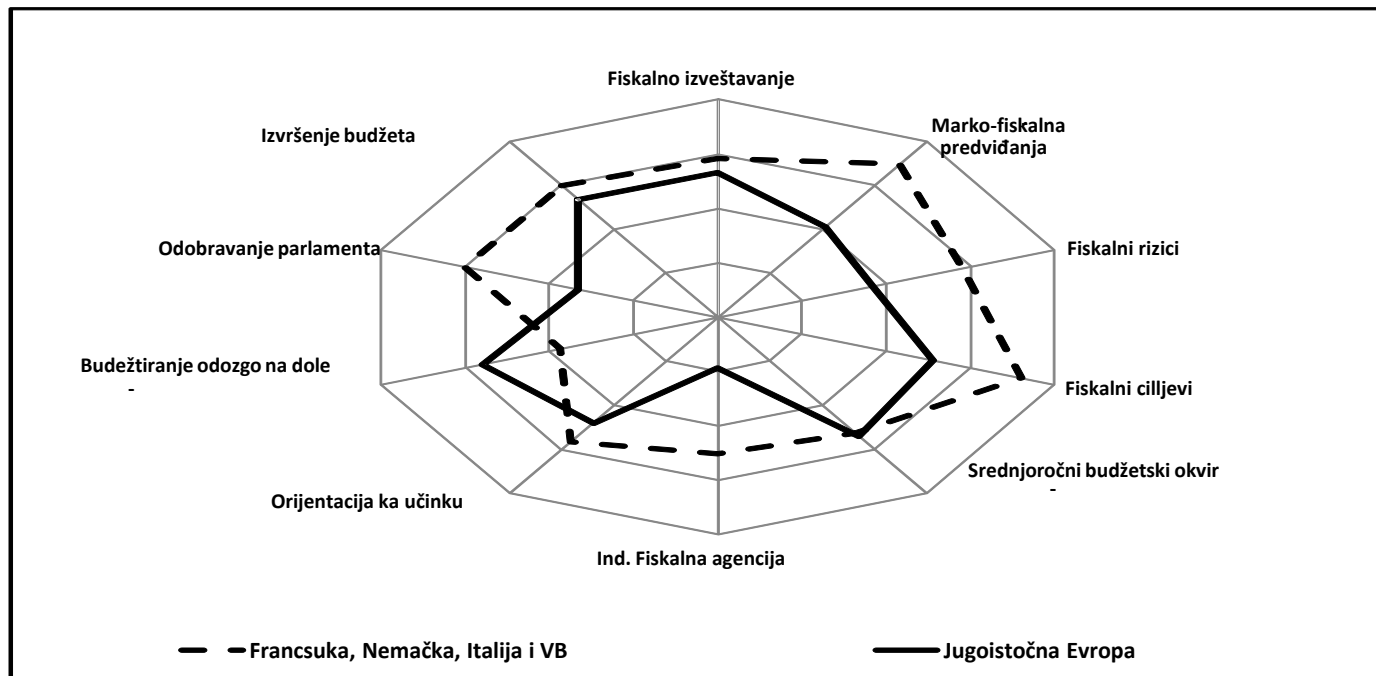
Fiskalno izveštavanje

Marko-fiskalna predviđanja

Fiskalni rizici

Fiskalni cilljevi

Srednjoročni budžetski okvir
-

Ind. Fiskalna agencija

Orijentacija ka učinku

Budežtiranje odozgo na dole
-

Odobravanje parlamenta

Izvršenje budžeta

Francsuka, Nemačka, Italija i VB

Jugoistočna Evropa